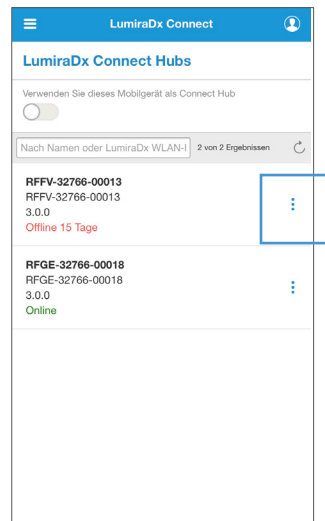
LumiraDx Connect

LumiraDx Connect Hubs

Verwenden Sie dieses Mobilgerät als Connect Hub

Nach Namen oder LumiraDx WLAN-I

2 von 2 Ergebnissen

RFFV-32766-00013
RFFV-32766-00013
3.0.0
Offline 15 Tage

RFGE-32766-00018
RFGE-32766-00018
3.0.0
Online